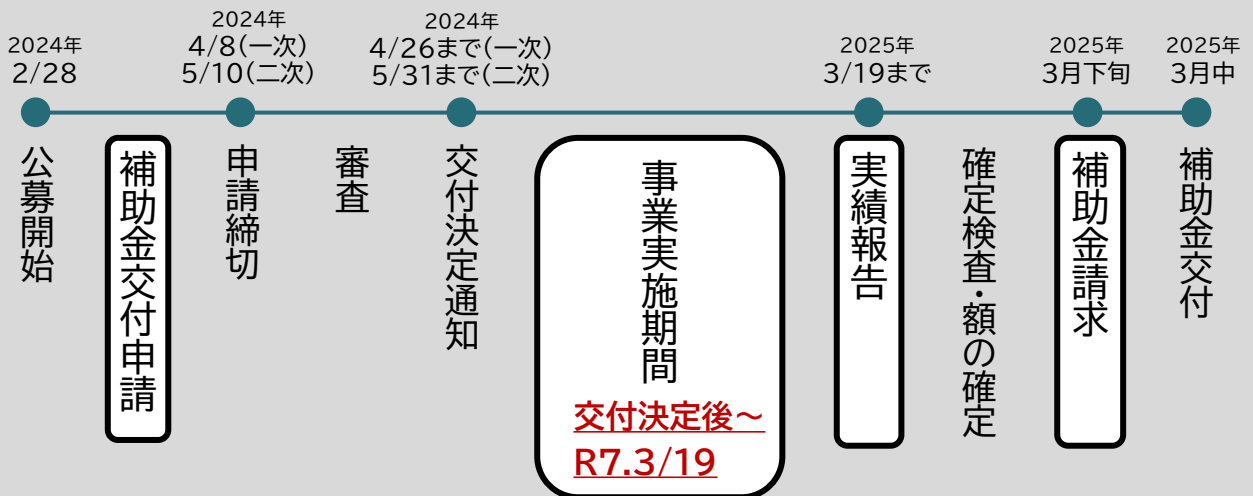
2024年
2/28

2024年
4/8(一次)
5/10(二次)

2024年
4/26まで(一次)
5/31まで(二次)

2025年
3/19まで

2025年
3月下旬

2025年
3月中

公募開始

補助金交付申請

申請締切

審査

交付決定通知

事業実施期間

交付決定後～
R7.3/19

実績報告

確定検査・額の確定

補助金請求

補助金交付